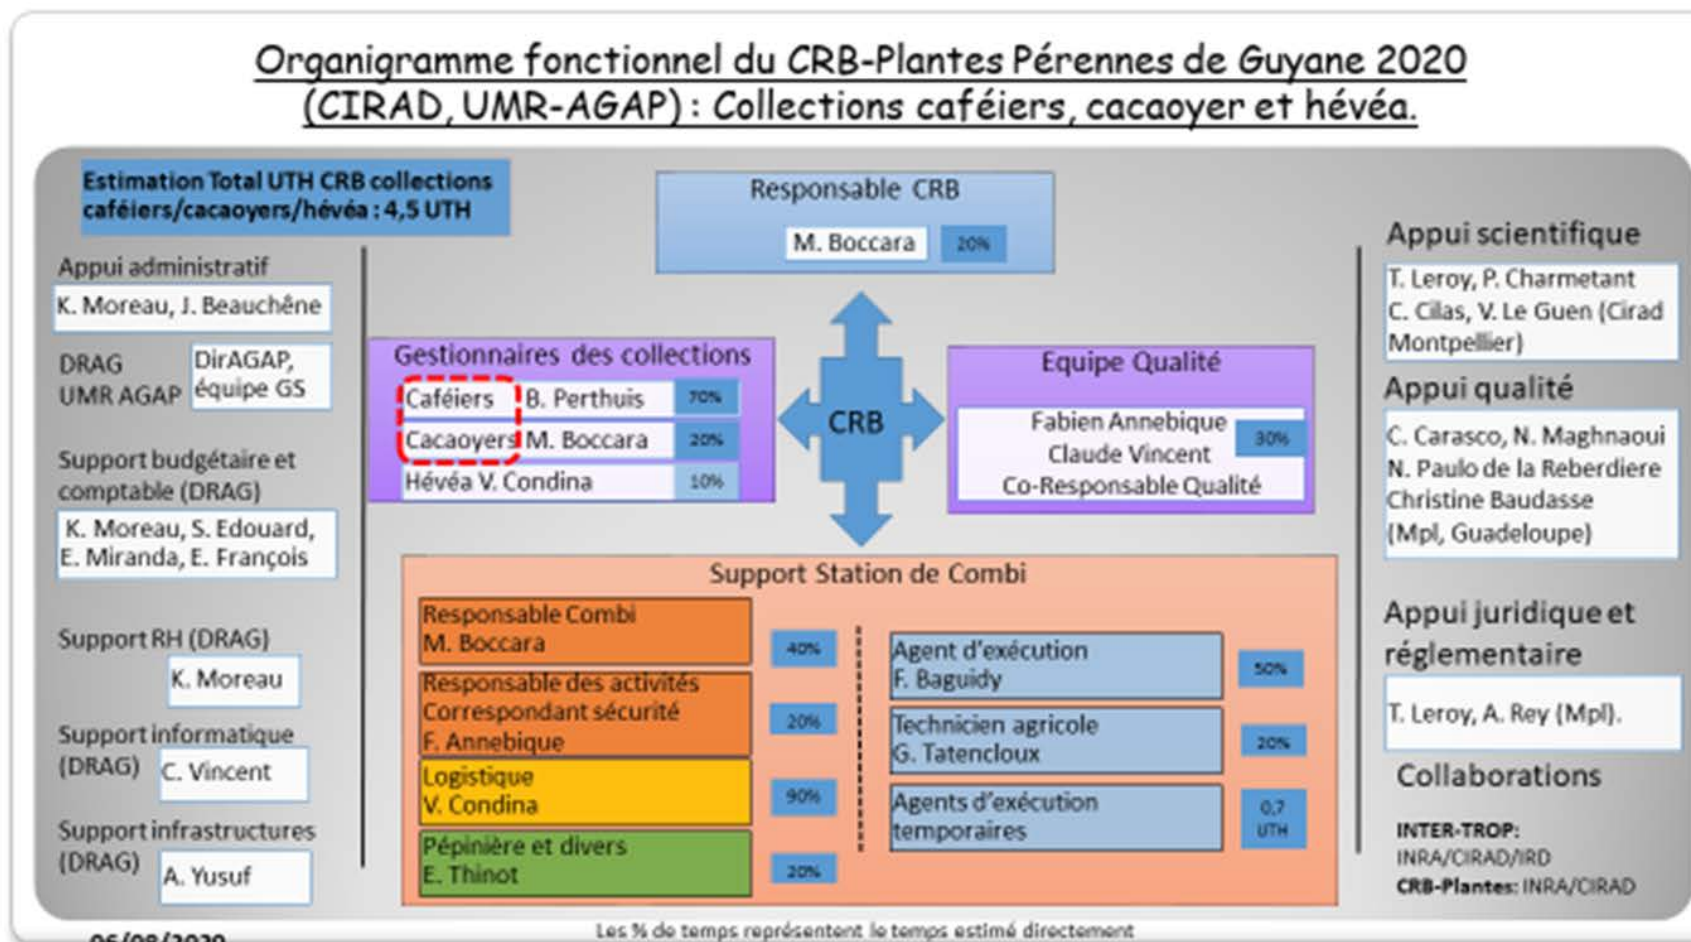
Organigramme fonctionnel du CRB-Plantes Pérennes de Guyane 2020 (CIRAD, UMR-AGAP) : Collections caféiers, cacaoyer et hévéa.

Estimation Total UTH CRB collections caféiers/cacaoyers/hévéa : 4,5 UTH

Appui administratif
K. Moreau, J. Beauchêne
DRAG UMR AGAP
DirAGAP, équipe GS
Support budgétaire et comptable (DRAG)
K. Moreau, S. Edouard, E. Miranda, E. François
Support RH (DRAG)
K. Moreau
Support informatique (DRAG)
C. Vincent
Support infrastructures (DRAG)
A. Yusuf

Responsable CRB
M. Boccara 20%

Gestionnaires des collections
Caféiers B. Perthuis 70%
Cacaoyers M. Boccara 20%
Hévéa V. Condina 10%

CRB

Equipe Qualité
Fabien Annebique
Claude Vincent
Co-Responsable Qualité
30%

Support Station de Combi
Responsable Combi M. Boccara 40%
Responsable des activités Correspondant sécurité F. Annebique 20%
Logistique V. Condina 90%
Pépinière et divers E. Thinot 20%
Agent d'exécution F. Baguidy 50%
Technicien agricole G. Tatencloux 20%
Agents d'exécution temporaires 0,7 UTH

Appui scientifique
T. Leroy, P. Charmetant C. Cilas, V. Le Guen (Cirad Montpellier)
Appui qualité
C. Carasco, N. Maghnaoui N. Paulo de la Reberdiere Christine Baudasse (Mpl, Guadeloupe)
Appui juridique et réglementaire
T. Leroy, A. Rey (Mpl).
Collaborations
INTER-TROP: INRA/CIRAD/IRD
CRB-Plantes: INRA/CIRAD

06/08/2020
Les % de temps représentent le temps estimé directement